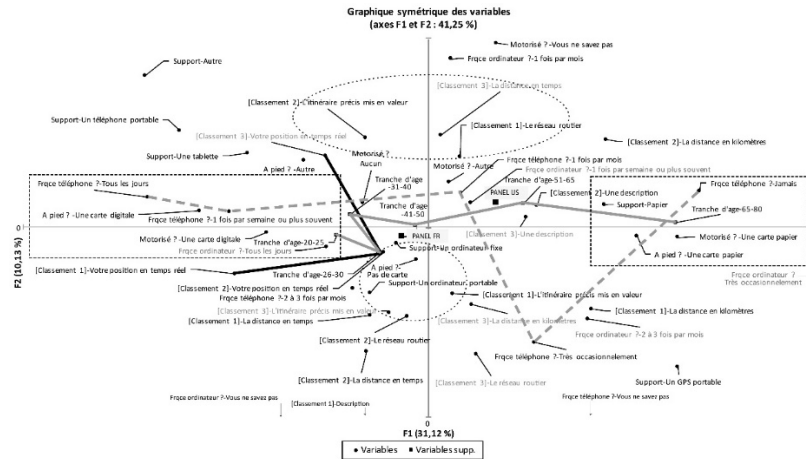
Graphique symétrique des variables
(axes F1 et F2 : 41,25 %)

Motorisé ? -Vous ne savez pas
Frqce ordinateur ?-1 fois par mois
Support-Autre
[Classement 3]-La distance en temps
[Classement 2]-L'itinéraire précis mis en valeur
[Classement 1]-Le réseau routier
Support-Un téléphone portable
[Classement 3]-Votre position en temps réel
[Classement 2]-La distance en kilomètres
Support-Une tablette
Motorisé ? Aucun
Motorisé ? -Autre
A pied ? -Autre
Frqce téléphone ?-1 fois par mois
Frqce ordinateur ?-1 fois par semaine ou plus souvent
Tranche d'âge -31-40
Tranche d'âge-51-65
Frqce téléphone ?-Tous les jours
PANEL US
[Classement 2]-Une description
Frqce téléphone ?-Jamais
Support-Papier
A pied ? -Une carte digitale
Tranche d'âge -41-50
Frqce téléphone ?-1 fois par semaine ou plus souvent
Tranche d'age-65-80
0
[Classement 3]-Une description
Motorisé ? -Une carte digitale
Tranche d'age-20-25
Motorisé ? -Une carte papier
Frqce ordinateur ?-Tous les jours
PANEL FR
Support-Un ordinateur fixe
A pied ? -Une carte papier
[Classement 1]-Votre position en temps réel
Tranche d'age-26-30
A pied ? Pas de carte
Frqce ordinateur ? Très occasionnellement
F2 (10,13 %)
[Classement 2]-Votre position en temps réel
Support-Un ordinateur portable
Frqce téléphone ?-2 à 3 fois par mois
[Classement 1]-L'itinéraire précis mis en valeur
[Classement 3]-L'itinéraire précis mis en valeur
[Classement 1]-La distance en kilomètres
[Classement 1]-La distance en temps
[Classement 3]-La distance en kilomètres
Frqce ordinateur ?-2 à 3 fois par mois
[Classement 2]-Le réseau routier
Frqce téléphone ?-Très occasionnellement
[Classement 2]-La distance en temps
[Classement 3]-Le réseau routier
Support-Un GPS portable
Frqce ordinateur ?-Vous ne savez pas
Frqce téléphone ?-Vous ne savez pas
[Classement 1]-Description
0
F1 (31,12 %)
• Variables ■ Variables supp.